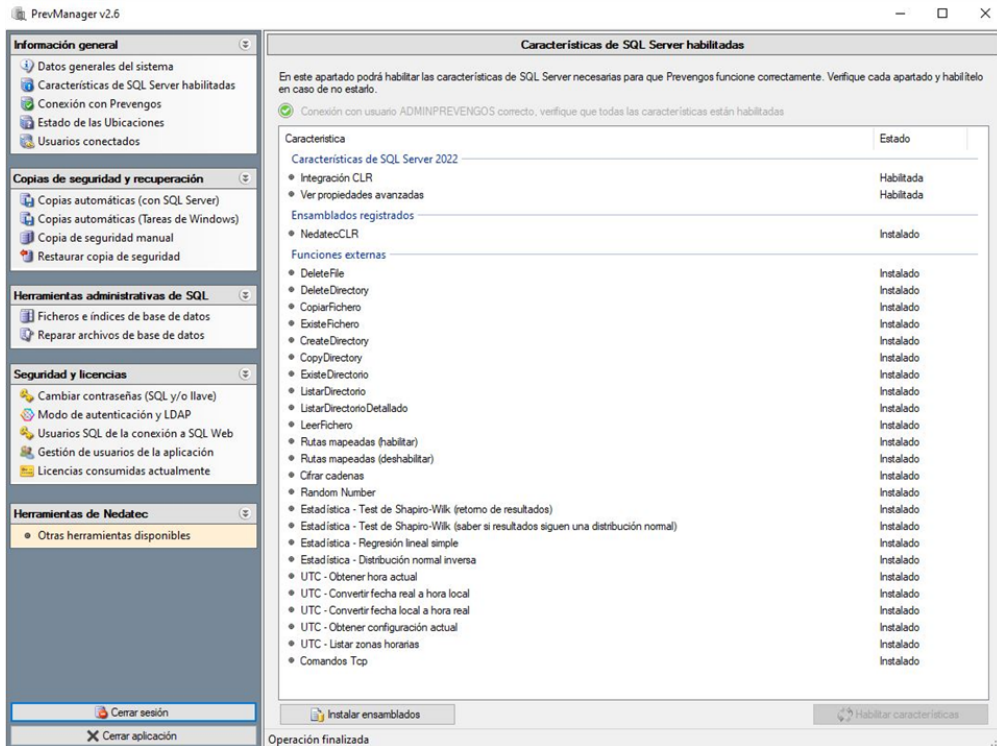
PrevManager v2.6

Información general
Datos generales del sistema
Características de SQL Server habilitadas
Conexión con Prevengos
Estado de las Ubicaciones
Usuarios conectados

Copias de seguridad y recuperación
Copias automáticas (con SQL Server)
Copias automáticas (Tareas de Windows)
Copia de seguridad manual
Restaurar copia de seguridad

Herramientas administrativas de SQL
Ficheros e índices de base de datos
Reparar archivos de base de datos

Seguridad y licencias
Cambiar contraseñas (SQL y/o llave)
Modo de autenticación y LDAP
Usuarios SQL de la conexión a SQL Web
Gestión de usuarios de la aplicación
Licencias consumidas actualmente

Herramientas de Nedatec
Otras herramientas disponibles

Cerrar sesión
Cerrar aplicación

Características de SQL Server habilitadas

En este apartado podrá habilitar las características de SQL Server necesarias para que Prevengos funcione correctamente. Verifique cada apartado y habilítelo en caso de no estarlo.

Conexión con usuario ADMINPREVENGOS correcto, verifique que todas las características están habilitadas

| Característica | Estado |
|---|---|
| Características de SQL Server 2022 | |
| Integración CLR | Habilitada |
| Ver propiedades avanzadas | Habilitada |
| Ensamblados registrados | |
| NedatecCLR | Instalado |
| Funciones externas | |
| DeleteFile | Instalado |
| DeleteDirectory | Instalado |
| CopiarFichero | Instalado |
| ExisteFichero | Instalado |
| CreateDirectory | Instalado |
| CopyDirectory | Instalado |
| ExisteDirectorio | Instalado |
| ListarDirectorio | Instalado |
| ListarDirectorioDetallado | Instalado |
| LeerFichero | Instalado |
| Rutas mapeadas (habilitar) | Instalado |
| Rutas mapeadas (deshabilitar) | Instalado |
| Cifrar cadenas | Instalado |
| Random Number | Instalado |
| Estadística - Test de Shapiro-Wilk (retorno de resultados) | Instalado |
| Estadística - Test de Shapiro-Wilk (saber si resultados siguen una distribución normal) | Instalado |
| Estadística - Regresión lineal simple | Instalado |
| Estadística - Distribución normal inversa | Instalado |
| UTC - Obtener hora actual | Instalado |
| UTC - Convertir fecha real a hora local | Instalado |
| UTC - Convertir fecha local a hora real | Instalado |
| UTC - Obtener configuración actual | Instalado |
| UTC - Listar zonas horarias | Instalado |
| Comandos Tcp | Instalado |

Instalar ensamblados
Habilitar características
Operación finalizada